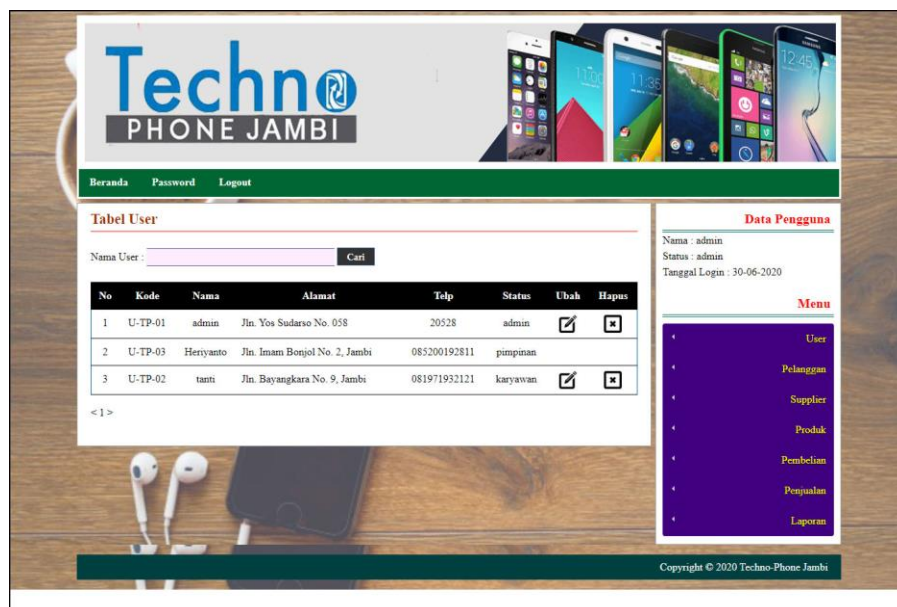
Techno
PHONE JAMBI

Beranda Password Logout

Tabel User

Nama User : Cari

| No | Kode | Nama | Alamat | Telp | Status | Ubah | Hapus |
|---|---|---|---|---|---|---|---|
| 1 | U-TP-01 | admin | Jln. Yos Sudarso No. 058 | 20528 | admin | | |
| 2 | U-TP-03 | Heriyanto | Jln. Imam Bonjol No. 2, Jambi | 085200192811 | pimpinan | | |
| 3 | U-TP-02 | tanti | Jln. Bayangkara No. 9, Jambi | 081971932121 | karyawan | | |

< 1 >

Data Pengguna

Nama : admin
Status : admin
Tanggal Login : 30-06-2020

Menu

User
Pelanggan
Supplier
Produk
Pembelian
Penjualan
Laporan

Copyright © 2020 Techno-Phone Jambi